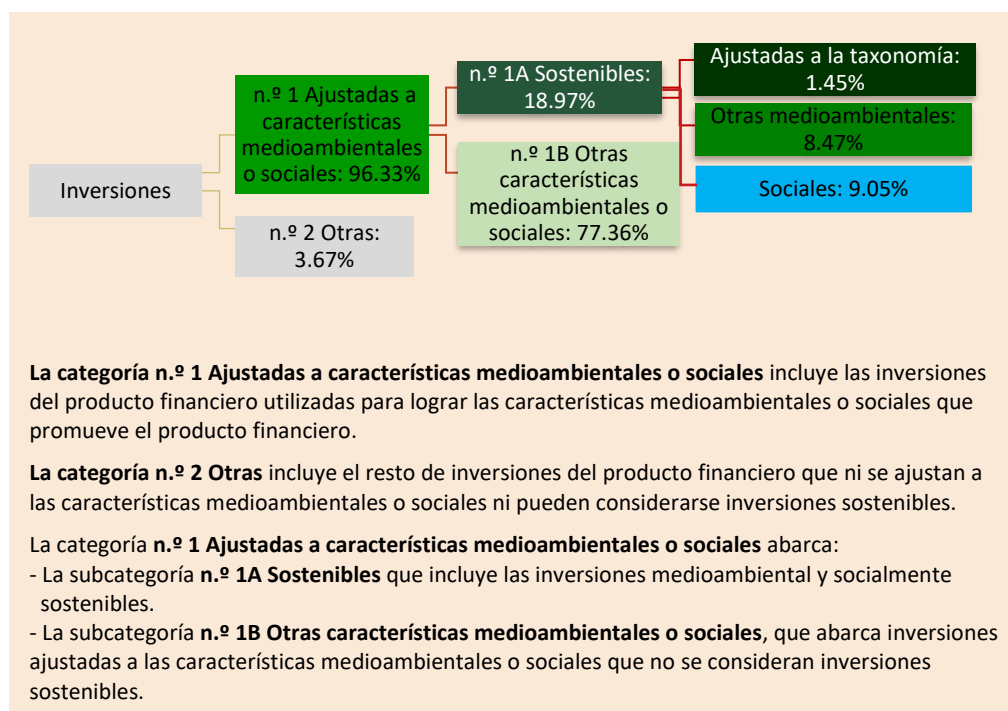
Inversiones

n.º 1 Ajustadas a características medioambientales o sociales: 96.33%

n.º 2 Otras: 3.67%

n.º 1A Sostenibles: 18.97%

n.º 1B Otras características medioambientales o sociales: 77.36%

Ajustadas a la taxonomía: 1.45%

Otras medioambientales: 8.47%

Sociales: 9.05%

**La categoría n.º 1 Ajustadas a características medioambientales o sociales** incluye las inversiones del producto financiero utilizadas para lograr las características medioambientales o sociales que promueve el producto financiero.

**La categoría n.º 2 Otras** incluye el resto de inversiones del producto financiero que ni se ajustan a las características medioambientales o sociales ni pueden considerarse inversiones sostenibles.

La categoría **n.º 1 Ajustadas a características medioambientales o sociales** abarca:
- La subcategoría **n.º 1A Sostenibles** que incluye las inversiones medioambiental y socialmente sostenibles.
- La subcategoría **n.º 1B Otras características medioambientales o sociales**, que abarca inversiones ajustadas a las características medioambientales o sociales que no se consideran inversiones sostenibles.